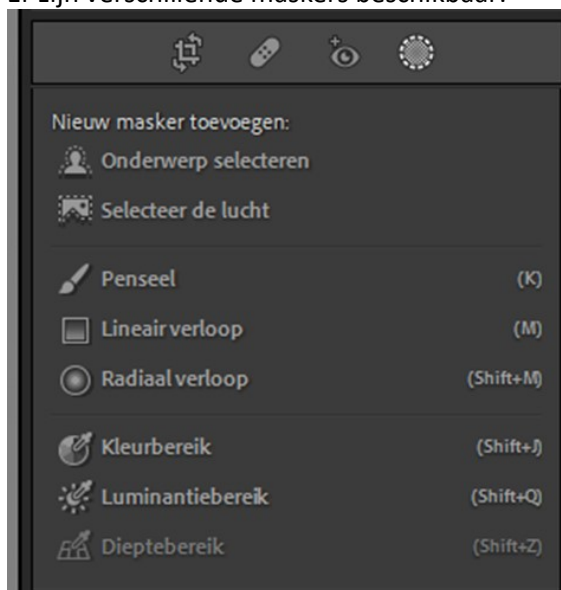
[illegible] zijn verschillende maskers beschikbaar:

Nieuw masker toevoegen:
Onderwerp selecteren
Selecteer de lucht

Penseel (K)
Lineair verloop (M)
Radiaal verloop (Shift+M)

Kleurbereik (Shift+J)
Luminantiebereik (Shift+Q)
Dieptebereik (Shift+Z)